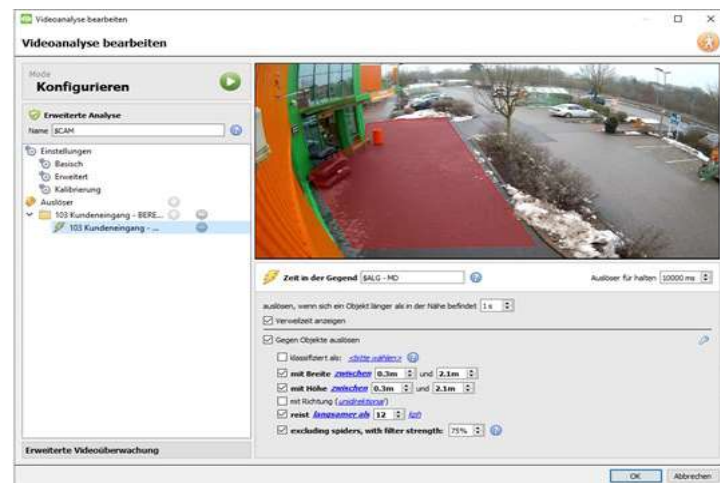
Videoanalyse bearbeiten

Videoanalyse bearbeiten

Mode
Konfigurieren

Erweiterte Analyse
Name $CAM

Einstellungen
Basisch
Erweitert
Kalibrierung
Auslöser
103 Kundeneingang - BERE...
103 Kundeneingang - ...

Erweiterte Videoüberwachung

Zeit in der Gegend $ALG - MD
Auslöser für halten 10000 ms

auslösen, wenn sich ein Objekt länger als in der Nähe befindet 1 s
Verweilzeit anzeigen

Gegen Objekte auslösen
klassifiziert als: <bitte wählen>
mit Breite zwischen 0.3m und 2.1m
mit Höhe zwischen 0.3m und 2.1m
mit Richtung (unidirektional)
reist langsamer als 12 kph
excluding spiders, with filter strength: 75%

OK Abbrechen